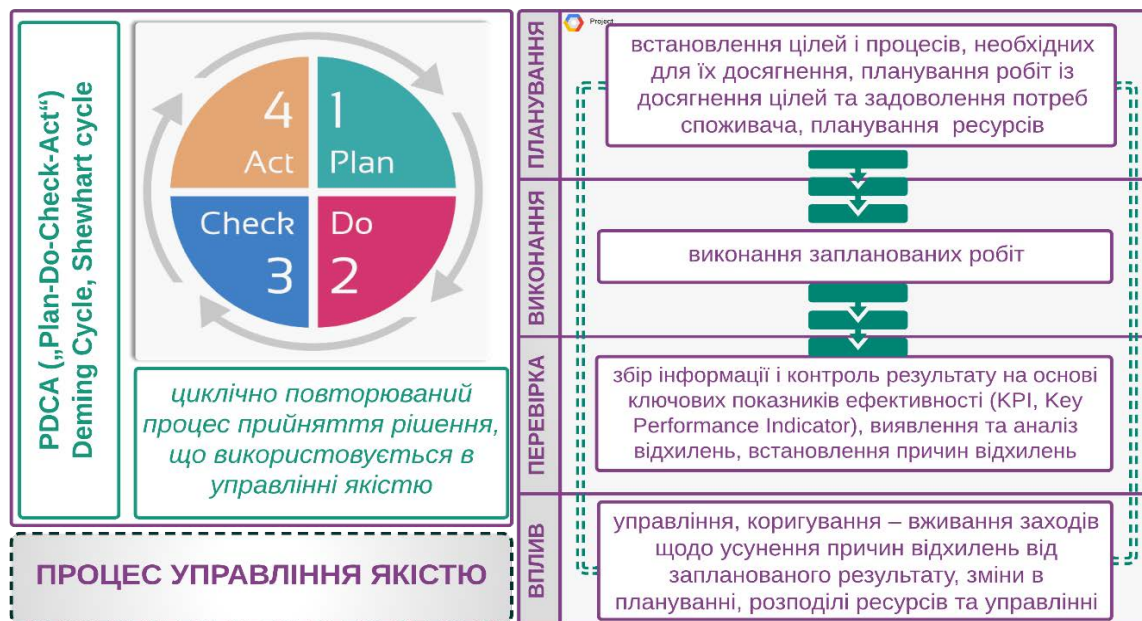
PDCA („Plan-Do-Check-Act“)
Deming Cycle, Shewhart cycle

4
Act

1
Plan

Check
3

Do
2

циклічно повторюваний процес прийняття рішення, що використовується в управлінні якістю

ПРОЦЕС УПРАВЛІННЯ ЯКІСТЮ

Project

ПЛАНУВАННЯ

встановлення цілей і процесів, необхідних для їх досягнення, планування робіт із досягнення цілей та задоволення потреб споживача, планування ресурсів

ВИКОНАННЯ

виконання запланованих робіт

ПЕРЕВІРКА

збір інформації і контроль результату на основі ключових показників ефективності (KPI, Key Performance Indicator), виявлення та аналіз відхилень, встановлення причин відхилень

ВПЛИВ

управління, коригування – вживання заходів щодо усунення причин відхилень від запланованого результату, зміни в плануванні, розподілі ресурсів та управлінні